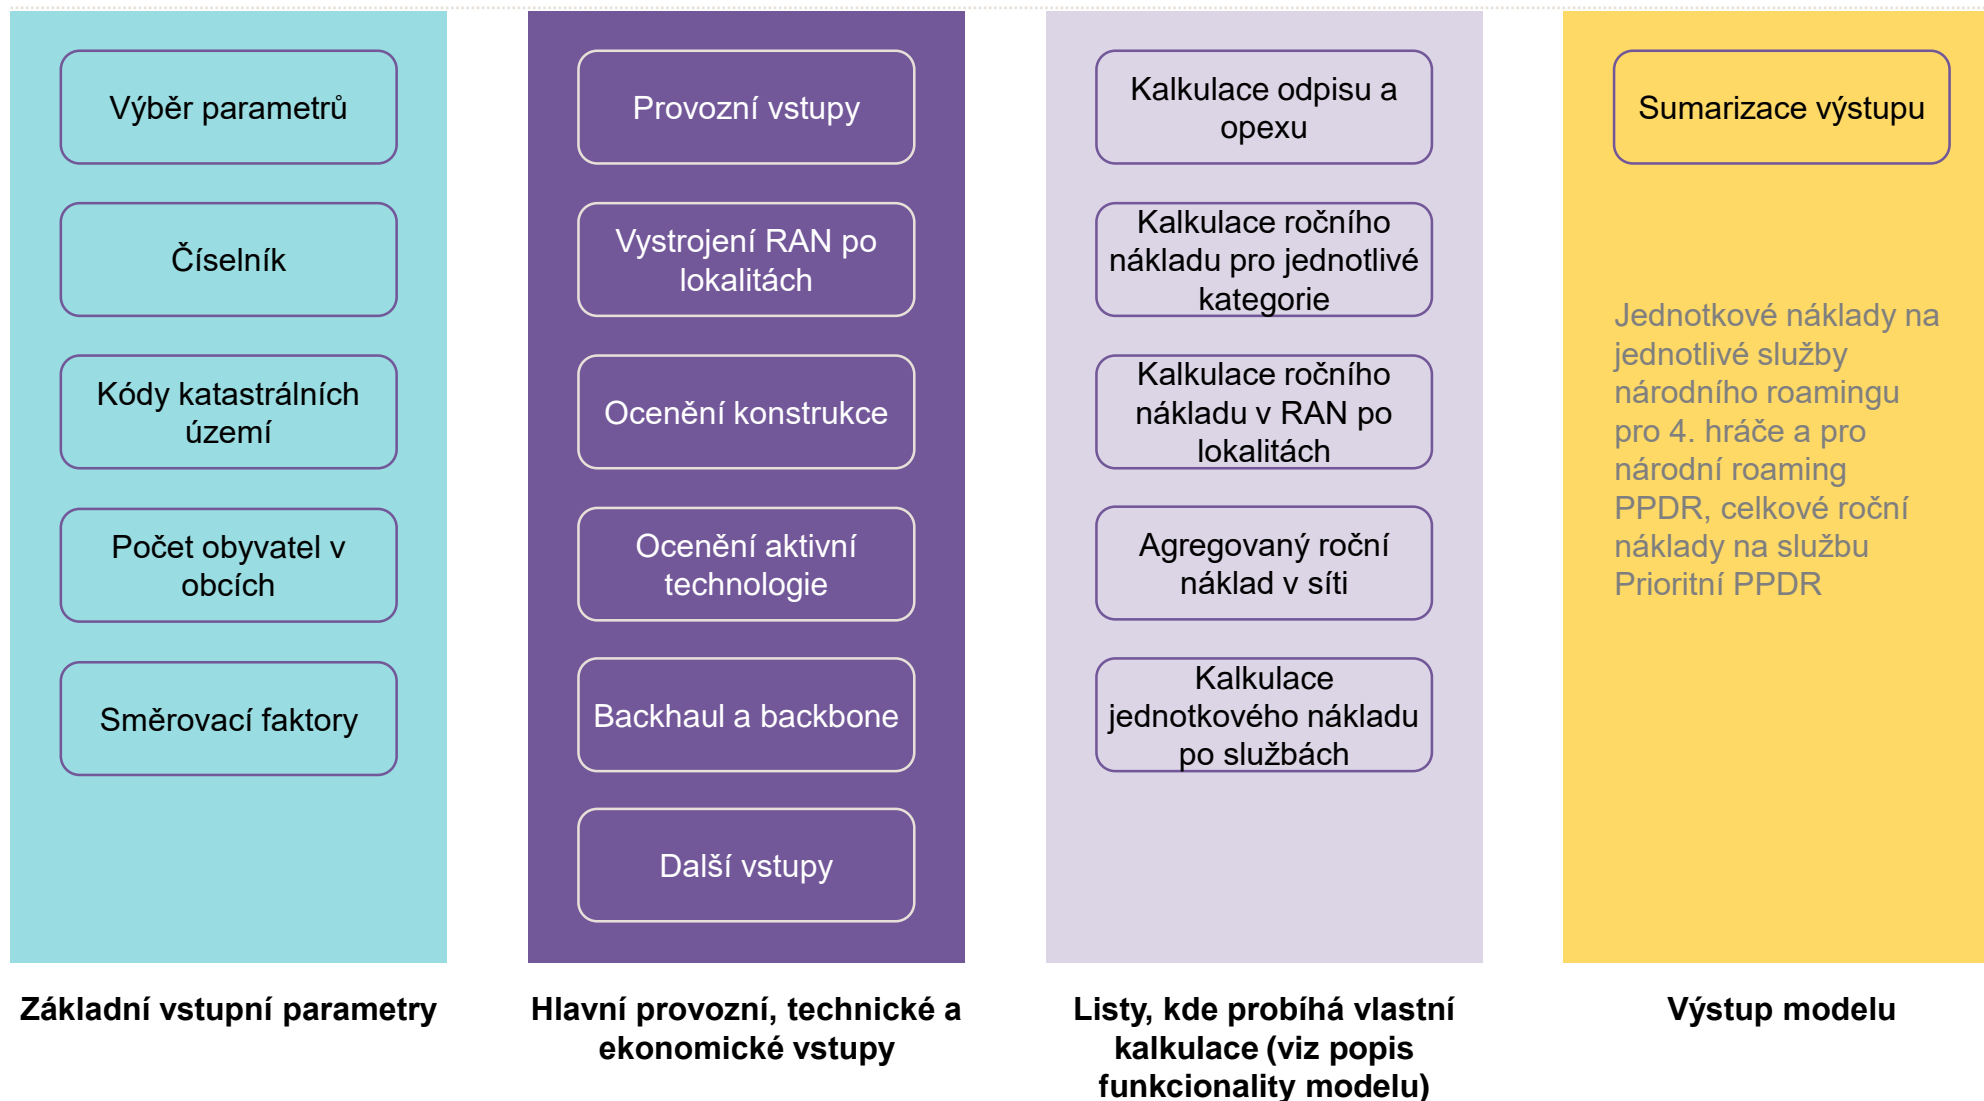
Výběr parametrů

Číselník

Kódy katastrálních území

Počet obyvatel v obcích

Směrovací faktory

Základní vstupní parametry

Provozní vstupy

Vystrojení RAN po lokalitách

Ocenění konstrukce

Ocenění aktivní technologie

Backhaul a backbone

Další vstupy

Hlavní provozní, technické a ekonomické vstupy

Kalkulace odpisu a opexu

Kalkulace ročního nákladu pro jednotlivé kategorie

Kalkulace ročního nákladu v RAN po lokalitách

Agregovaný roční náklad v síti

Kalkulace jednotkového nákladu po službách

Listy, kde probíhá vlastní kalkulace (viz popis funkcionality modelu)

Sumarizace výstupu

Jednotkové náklady na jednotlivé služby národního roamingu pro 4. hráče a pro národní roaming PPDR, celkové roční náklady na službu Prioritní PPDR

Výstup modelu